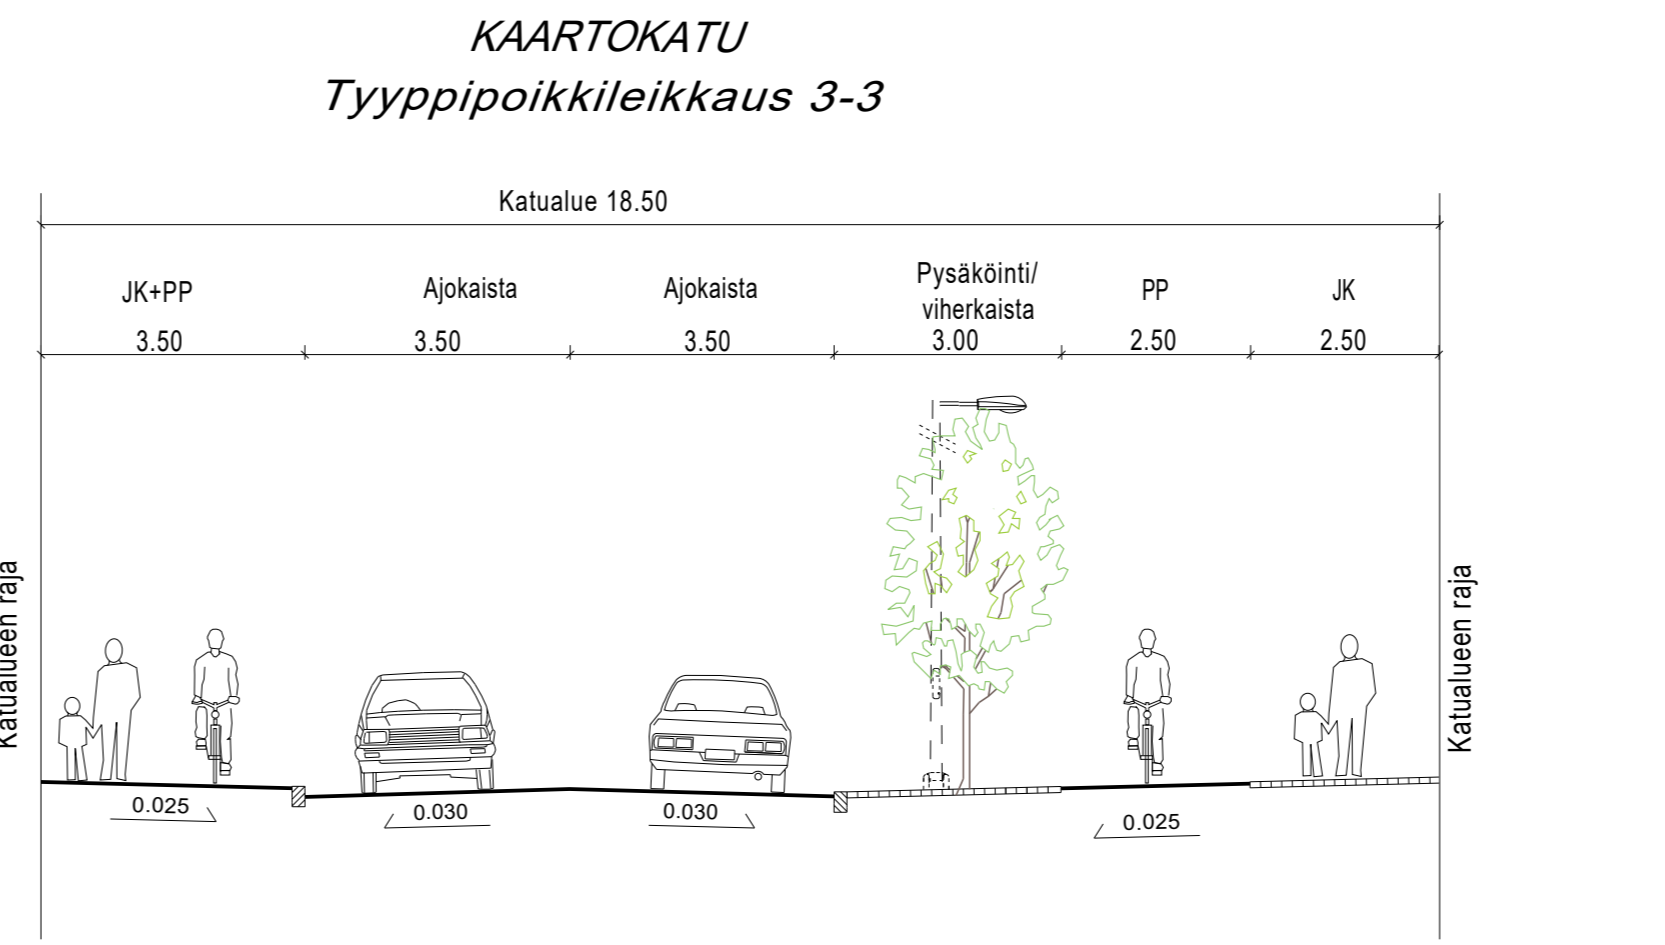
KAARTOKATU
Tyyppipoikkileikkaus 3-3

Katualue 18.50

| JK+PP | Ajokaista | Ajokaista | Pysäköinti/ viherkaista | PP | JK |
|---|---|---|---|---|---|
| 3.50 | 3.50 | 3.50 | 3.00 | 2.50 | 2.50 |

Katualueen raja

Katualueen raja

0.025
0.030
0.030
0.025